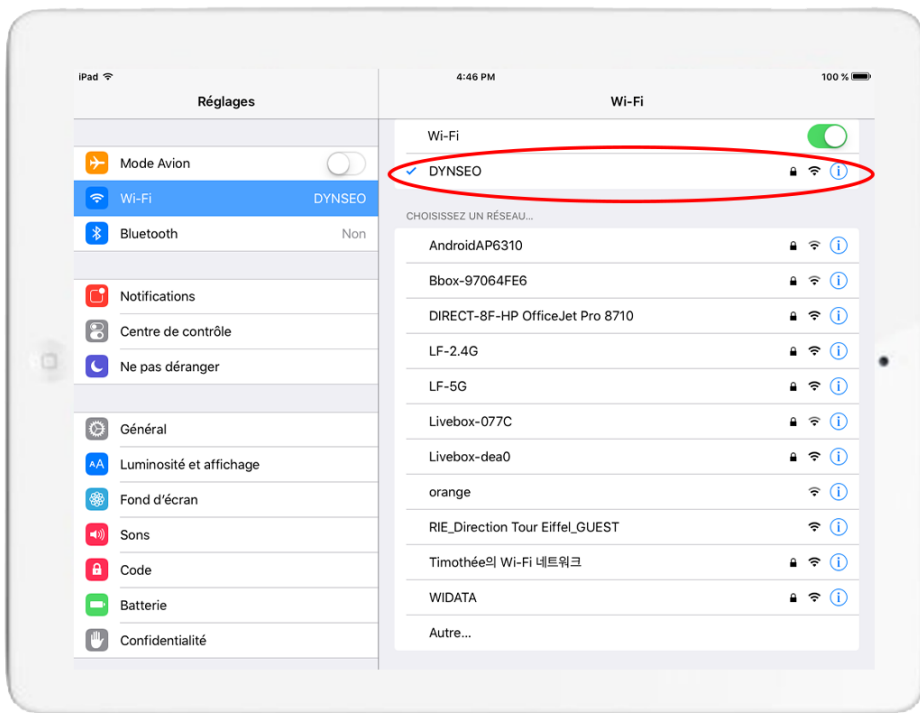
iPad
4:46 PM
100 %

Réglages

Mode Avion
Wi-Fi DYNSEO
Bluetooth Non

Notifications
Centre de contrôle
Ne pas déranger

Général
Luminosité et affichage
Fond d'écran
Sons
Code
Batterie
Confidentialité

Wi-Fi

Wi-Fi
DYNSEO

CHOISISSEZ UN RÉSEAU...
AndroidAP6310
Bbox-97064FE6
DIRECT-8F-HP OfficeJet Pro 8710
LF-2.4G
LF-5G
Livebox-077C
Livebox-dea0
orange
RIE_Direction Tour Eiffel_GUEST
Timothée의 Wi-Fi 네트워크
WIDATA
Autre...